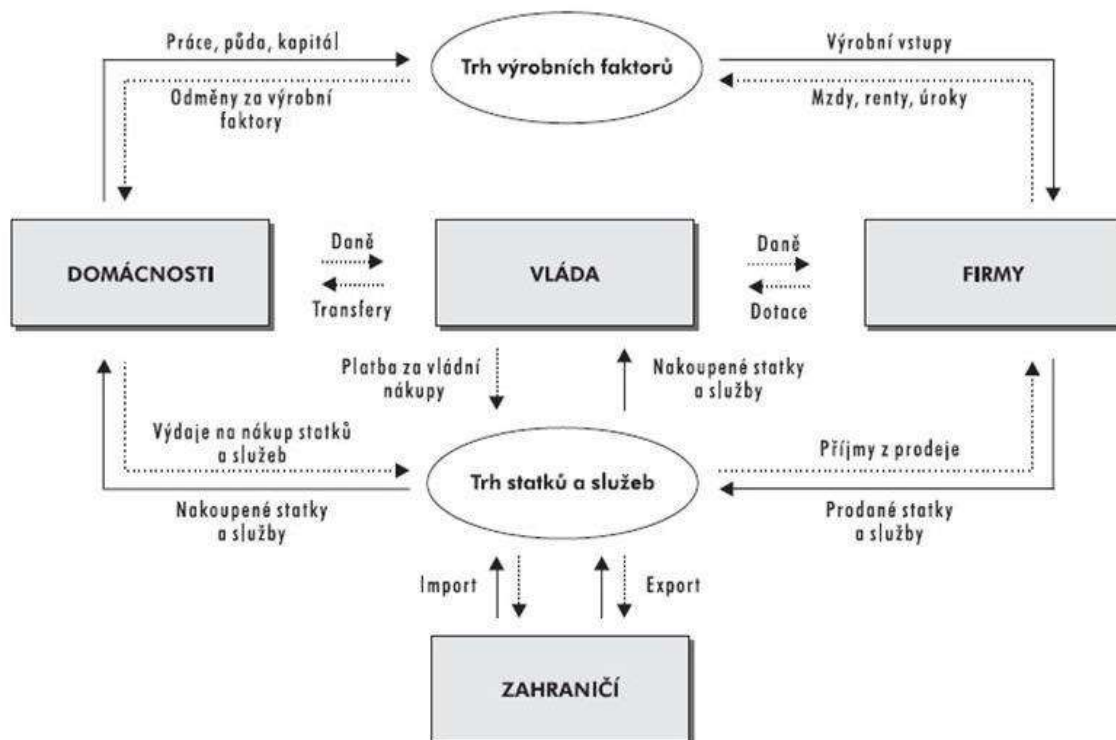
Práce, půda, kapitál

Trh výrobních faktorů

Výrobní vstupy

Odměny za výrobní faktory

Mzdy, renty, úroky

DOMÁCNOSTI

Daně

Transfery

VLÁDA

Daně

Dotace

FIRMY

Platba za vládní nákupy

Nakoupené statky a služby

Výdaje na nákup statků a služeb

Příjmy z prodeje

Trh statků a služeb

Nakoupené statky a služby

Prodané statky a služby

Import

Export

ZAHRANIČÍ